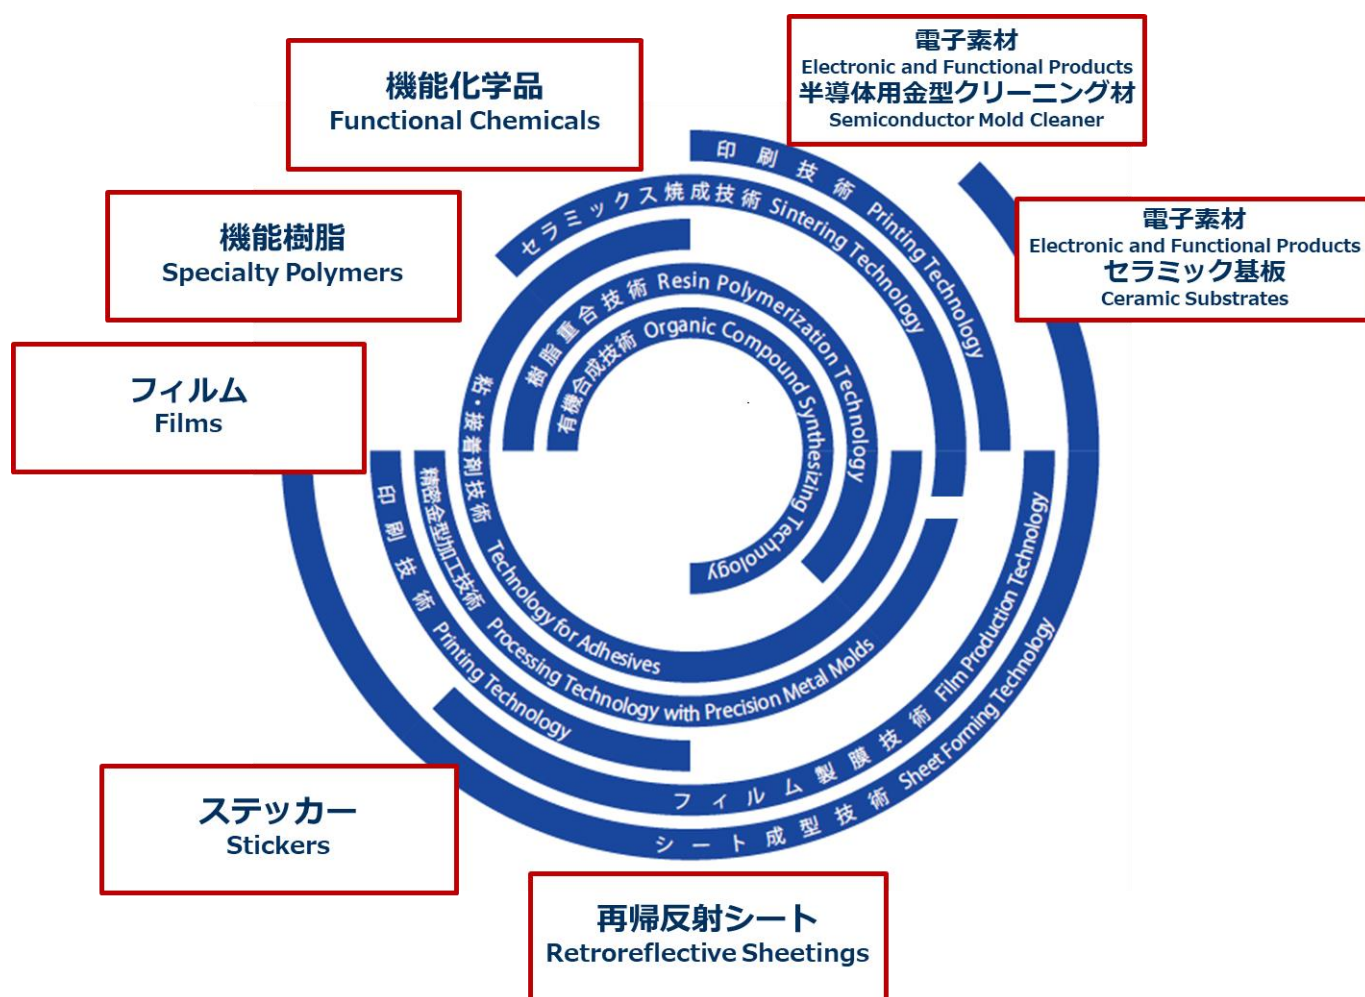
機能化学品
Functional Chemicals

電子素材
Electronic and Functional Products
半導体用金型クリーニング材
Semiconductor Mold Cleaner

機能樹脂
Specialty Polymers

電子素材
Electronic and Functional Products
セラミック基板
Ceramic Substrates

フィルム
Films

ステッカー
Stickers

再帰反射シート
Retroreflective Sheetings

印刷技術 Printing Technology

セラミックス焼成技術 Sintering Technology

樹脂重合技術 Resin Polymerization Technology

有機合成技術 Organic Compound Synthesizing Technology

粘・接着剤技術 Technology for Adhesives

精密金型加工技術 Processing Technology with Precision Metal Molds

印刷技術 Printing Technology

フィルム製膜技術 Film Production Technology

シート成型技術 Sheet Forming Technology